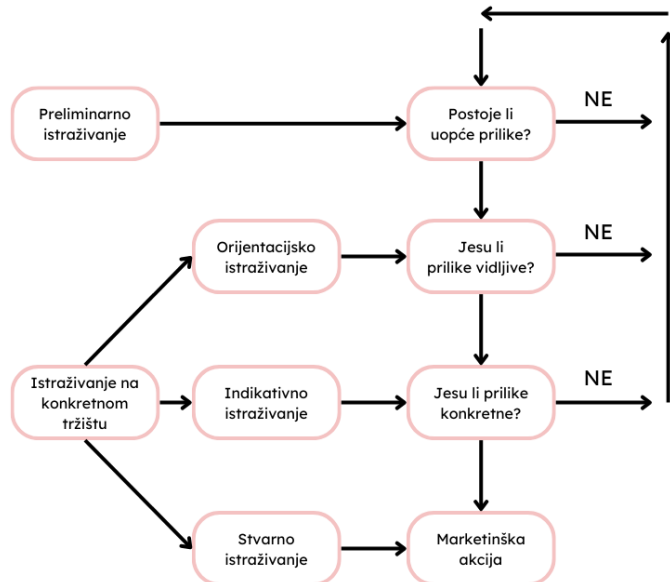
Preliminarno istraživanje

Postoje li uopće prilike?

NE

Orijentacijsko istraživanje

Jesu li prilike vidljive?

NE

Istraživanje na konkretnom tržištu

Indikativno istraživanje

Jesu li prilike konkretne?

NE

Stvarno istraživanje

Marketinška akcija